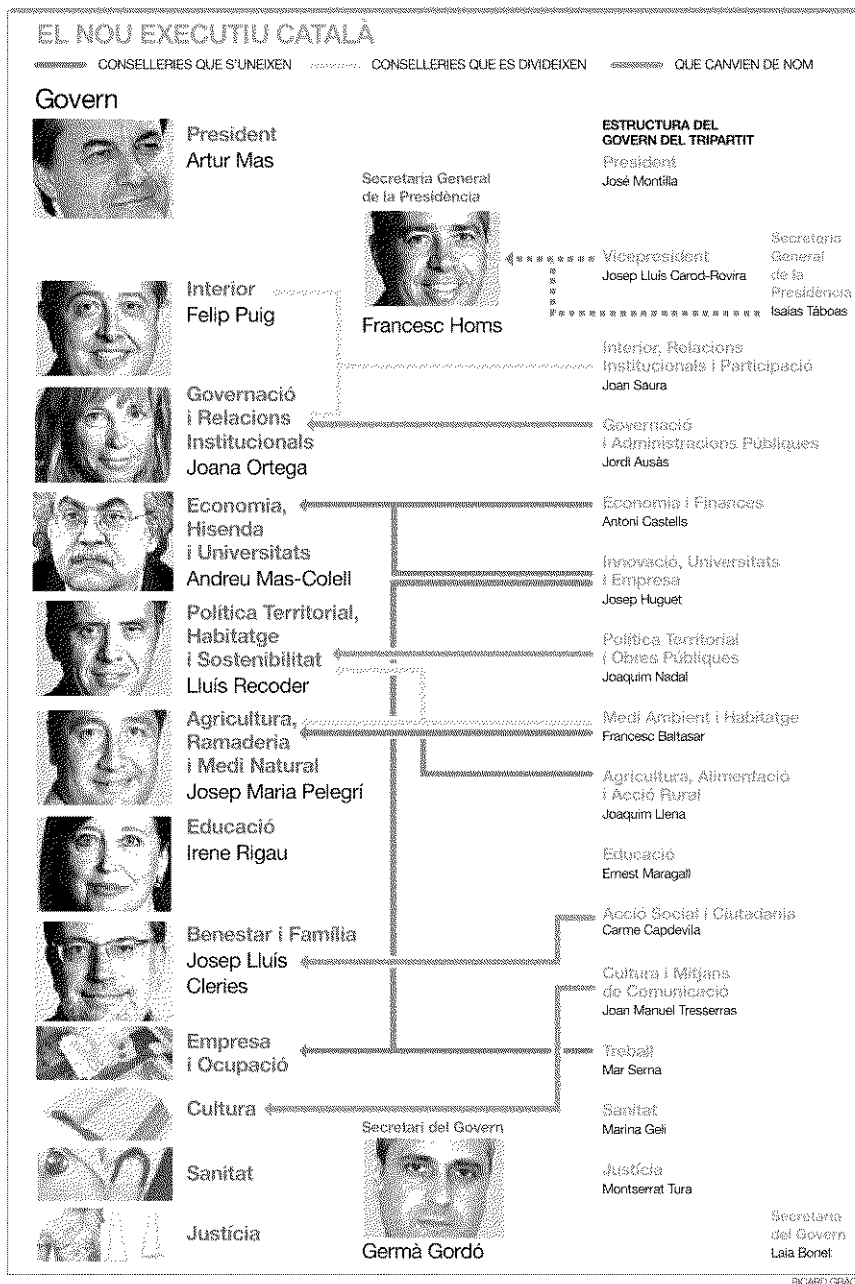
EL NOU EXECUTIU CATALÀ

CONSELLERIES QUE S'UNEIXEN    CONSELLERIES QUE ES DIVIDEIXEN    QUE CANVIEN DE NOM

Govern

President
Artur Mas

Secretaria General de la Presidència
Francesc Homs

Interior
Felip Puig

Governació i Relacions Institucionals
Joana Ortega

Economia, Hisenda i Universitats
Andreu Mas-Colell

Política Territorial, Habitatge i Sostenibilitat
Lluís Recoder

Agricultura, Ramaderia i Medi Natural
Josep Maria Pelegrí

Educació
Irene Rigau

Benestar i Família
Josep Lluís Cleries

Empresa i Ocupació

Cultura

Sanitat

Justícia

Secretari del Govern
Germà Gordó

ESTRUCTURA DEL GOVERN DEL TRIPARTIT

President
José Montilla

Vicepresident
Josep Lluís Carod-Rovira

Secretaria General de la Presidència
Isaias Táboas

Interior, Relacions Institucionals i Participació
Joan Saura

Governació i Administracions Públiques
Jordi Ausàs

Economia i Finances
Antoni Castells

Innovació, Universitats i Empresa
Josep Huguet

Política Territorial i Obres Públiques
Joaquim Nadal

Medi Ambient i Habitatge
Francesc Baltasar

Agricultura, Alimentació i Acció Rural
Joaquim Llena

Educació
Ernest Maragall

Acció Social i Ciutadania
Carme Capdevila

Cultura i Mitjans de Comunicació
Joan Manuel Tresserras

Treball
Mar Serna

Sanitat
Marina Geli

Justícia
Montserrat Tura

Secretaria del Govern
Laia Bonet

RICARD GRAU